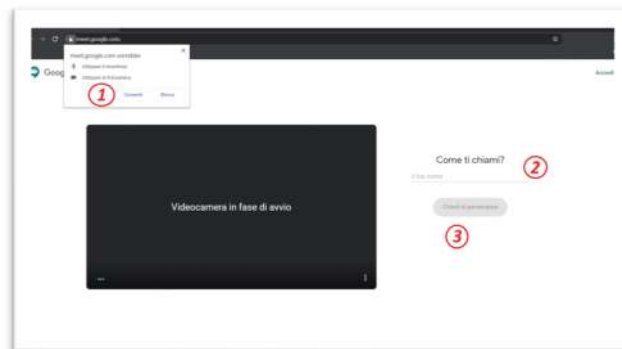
meet.google.com/xxx

meet.google.com vorrebbe:

Utilizzare il microfono

Utilizzare la fotocamera

1

Consenti

Blocca

Goog

Accedi

Videocamera in fase di avvio

Come ti chiami?

2

Il tuo nome

Chiedi di partecipare

3